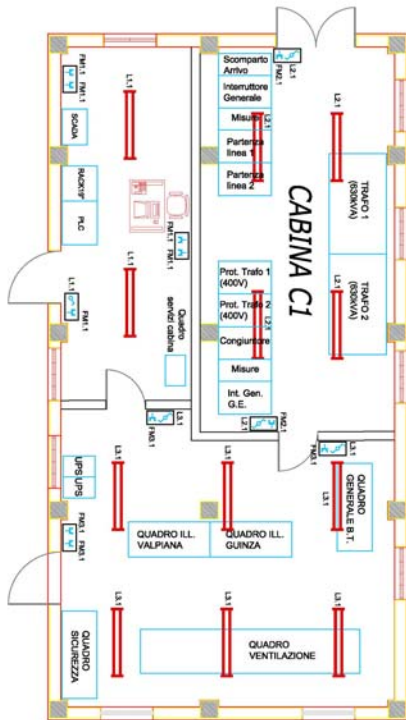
Scomparto Arrivo
Interruttore Generale
Misure
Partenza linea 1
Partenza linea 2
L2.1
FM2.1
FM1.1 FM1.1
L1.1
SCADA
RACK IP
PLC
TRAFO 1 (630KVA)
TRAFO 2 (630KVA)
L2.1
L2.1
CABINA C1
FM1.1 FM1.1
L1.1
L1.1
FM1.1
Quadro servizi cabina
Prot. Trafo 1 (400V)
Prot. Trafo 2 (400V)
Congiuntore
Misure
Int. Gen. G.E.
L2.1
FM3.1
L3.1
L2.1
FM2.1
FM3.1
L3.1
UPS UPS
L3.1
L3.1
QUADRO GENERALE B.T.
FM3.1 FM3.1
QUADRO ILL. VALPIANA
QUADRO ILL. GUINZA
L3.1
L3.1
L3.1
QUADRO SICUREZZA
QUADRO VENTILAZIONE